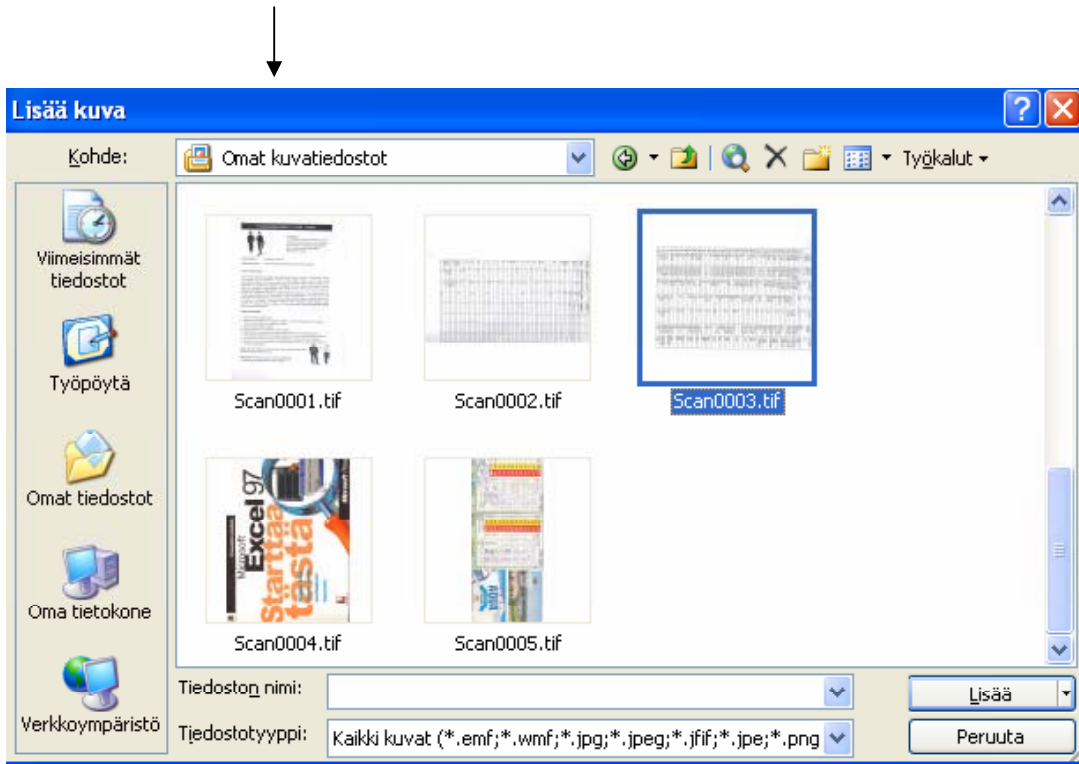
Lisää kuva

Kohde: Omat kuvatiedostot

Työkalut

Viimeisimmät tiedostot

Työpöytä

Omat tiedostot

Oma tietokone

Verkkoympäristö

Scan0001.tif

Scan0002.tif

Scan0003.tif

Scan0004.tif

Scan0005.tif

Tiedoston nimi:

Tiedostotyyppi: Kaikki kuvat (*.emf;*.wmf;*.jpg;*.jpeg;*.jfif;*.jpe;*.png

Lisää

Peruuta